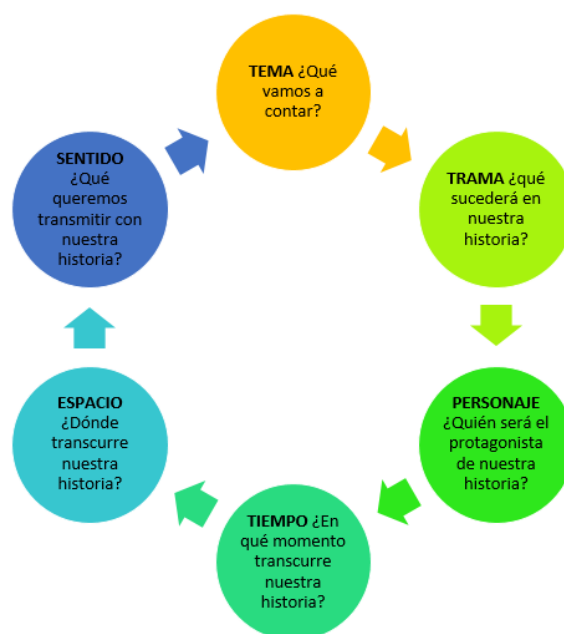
TEMA ¿Qué vamos a contar?

TRAMA ¿qué sucederá en nuestra historia?

PERSONAJE ¿Quién será el protagonista de nuestra historia?

TIEMPO ¿En qué momento transcurre nuestra historia?

ESPACIO ¿Dónde transcurre nuestra historia?

SENTIDO ¿Qué queremos transmitir con nuestra historia?